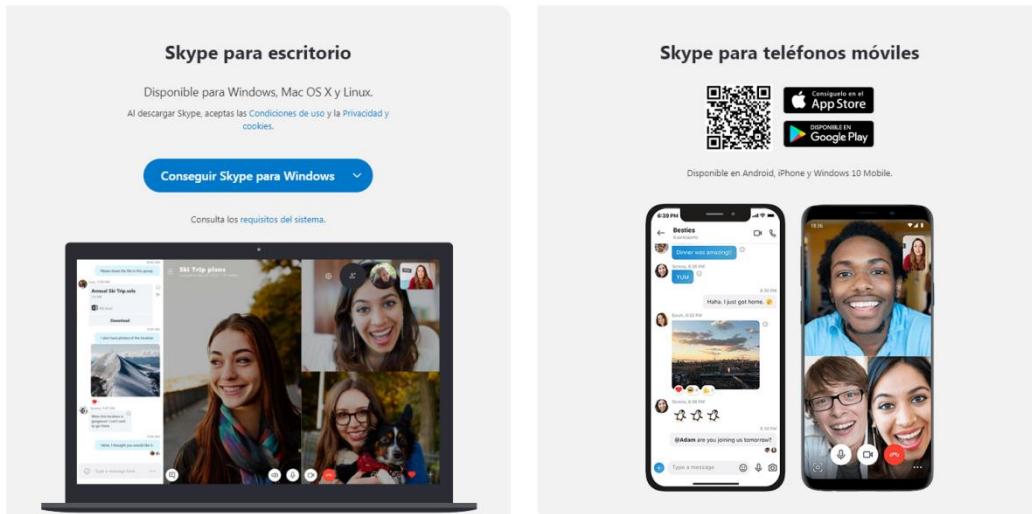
Skype para escritorio

Disponible para Windows, Mac OS X y Linux.

Al descargar Skype, aceptas las Condiciones de uso y la Privacidad y cookies.

Conseguir Skype para Windows

Consulta los requisitos del sistema.

Ski Trip plans

Annual Ski Trip.xols

Download

Skype para teléfonos móviles

Consíguelo en el App Store

DISPONIBLE EN Google Play

Disponible en Android, iPhone y Windows 10 Mobile.

Besties

Dinner was amazing!

YUM

Haha. I just got home.

@Adam are you joining us tomorrow?

Type a message